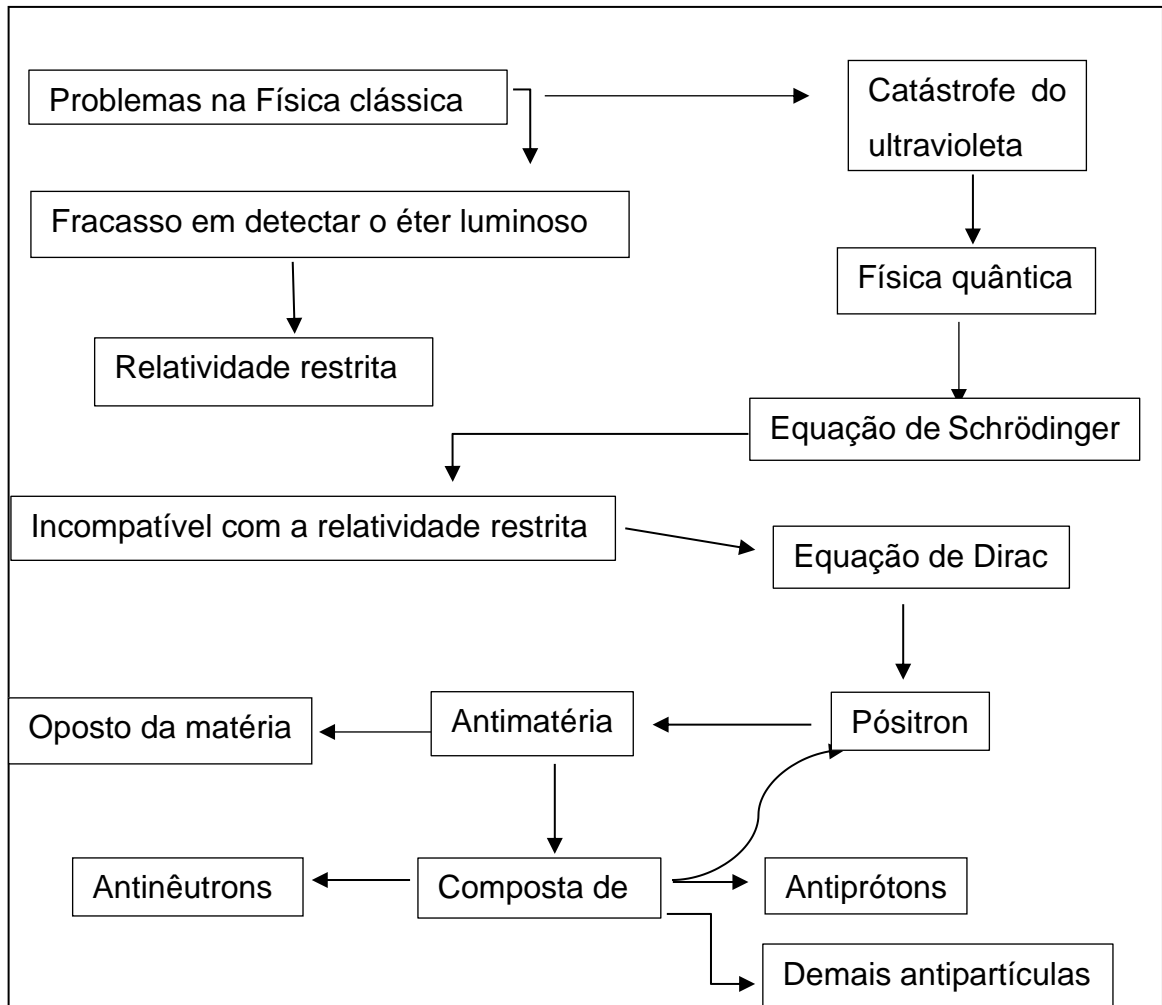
Problemas na Física clássica

Catástrofe do ultravioleta

Fracasso em detectar o éter luminoso

Física quântica

Relatividade restrita

Equação de Schrödinger

Incompatível com a relatividade restrita

Equação de Dirac

Oposto da matéria

Antimatéria

Pósitron

Antinêutrons

Composta de

Antiprótons

Demais antipartículas